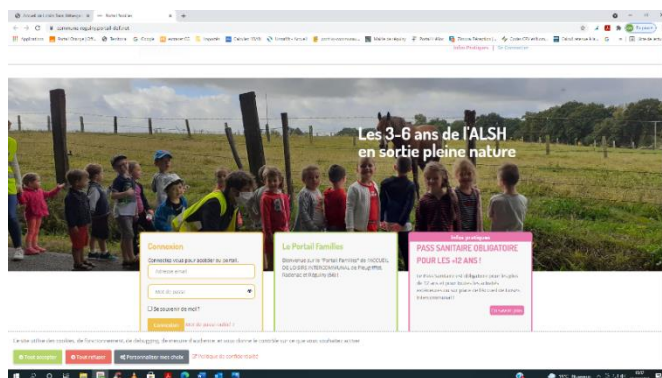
Les 3-6 ans de l'ALSH en sortie pleine nature

Connexion

Connectez-vous pour accéder au portail

Adresse email

Mot de passe

Se souvenir de moi?

Connexion

Mot de passe oublié ?

Le Portail Familles

Infos pratiques

PASS SANITAIRE OBLIGATOIRE POUR LES +12 ANS !

En savoir plus

Tout accepter

Tout refuser

Personnaliser mes choix

Infos Pratiques | Se Connecter